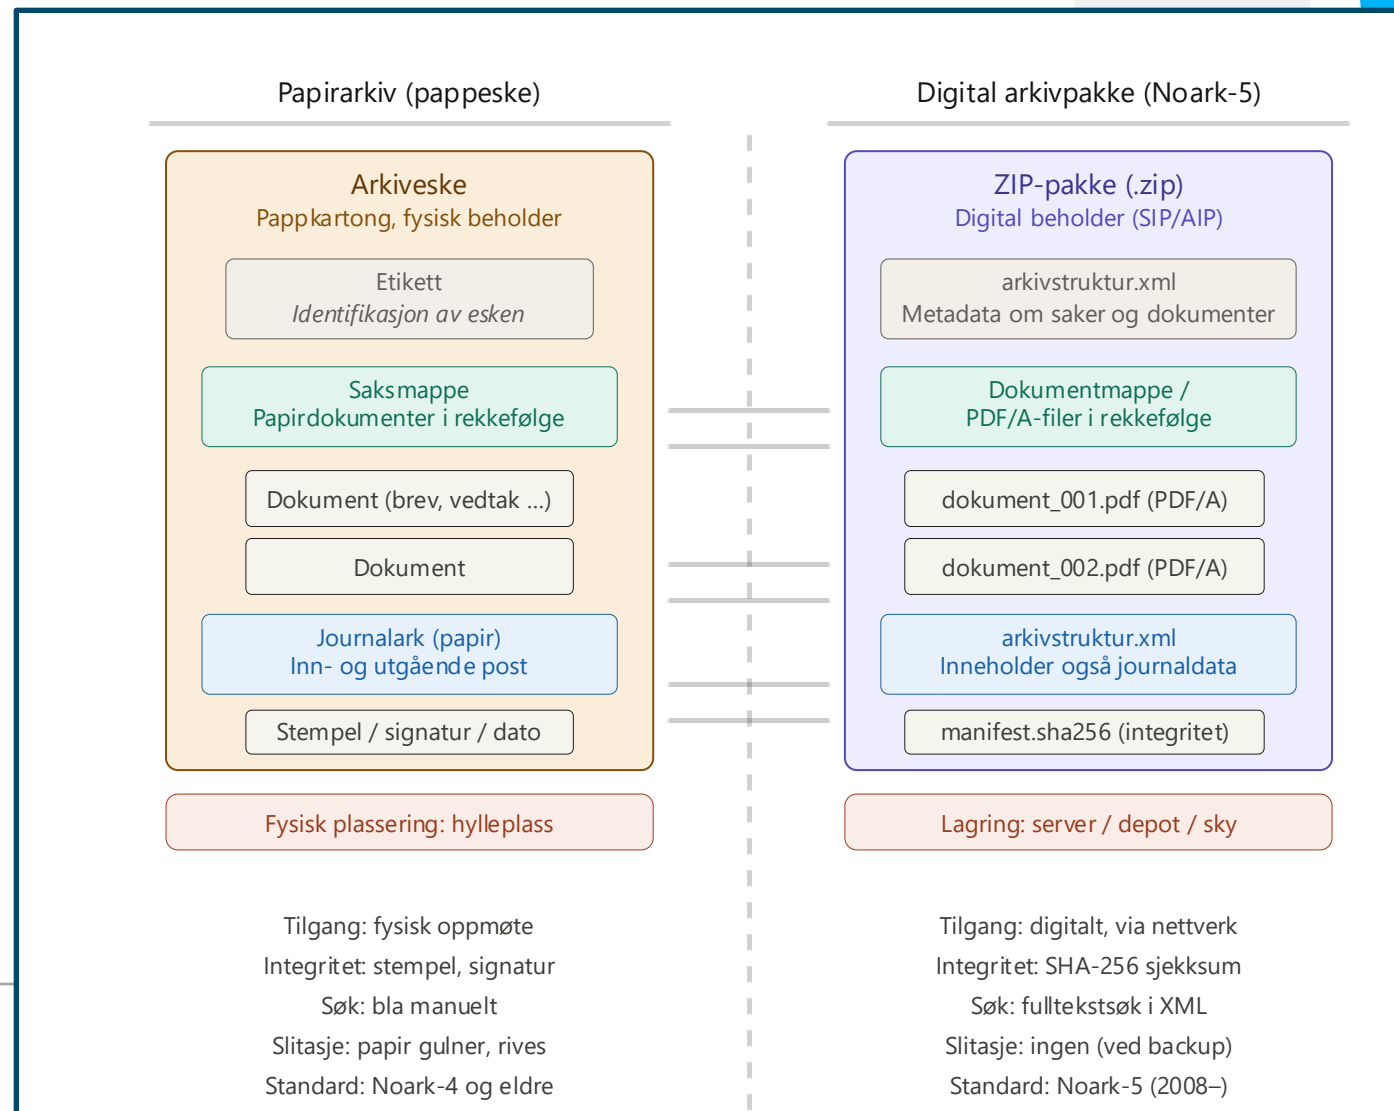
Papirarkiv (pappeske)

Arkiveske
Pappkartong, fysisk beholder

Etikett
*Identifikasjon av esken*

Saksmappe
Papirdokumenter i rekkefølge

Dokument (brev, vedtak ...)

Dokument

Journalark (papir)
Inn- og utgående post

Stempel / signatur / dato

Fysisk plassering: hylleplass

Tilgang: fysisk oppmøte
Integritet: stempel, signatur
Søk: bla manuelt
Slitasje: papir gulner, rives
Standard: Noark-4 og eldre

Digital arkivpakke (Noark-5)

ZIP-pakke (.zip)
Digital beholder (SIP/AIP)

arkivstruktur.xml
Metadata om saker og dokumenter

Dokumentmappe /
PDF/A-filer i rekkefølge

dokument_001.pdf (PDF/A)

dokument_002.pdf (PDF/A)

arkivstruktur.xml
Inneholder også journaldata

manifest.sha256 (integritet)

Lagring: server / depot / sky

Tilgang: digitalt, via nettverk
Integritet: SHA-256 sjekksum
Søk: fulltekstsøk i XML
Slitasje: ingen (ved backup)
Standard: Noark-5 (2008–)